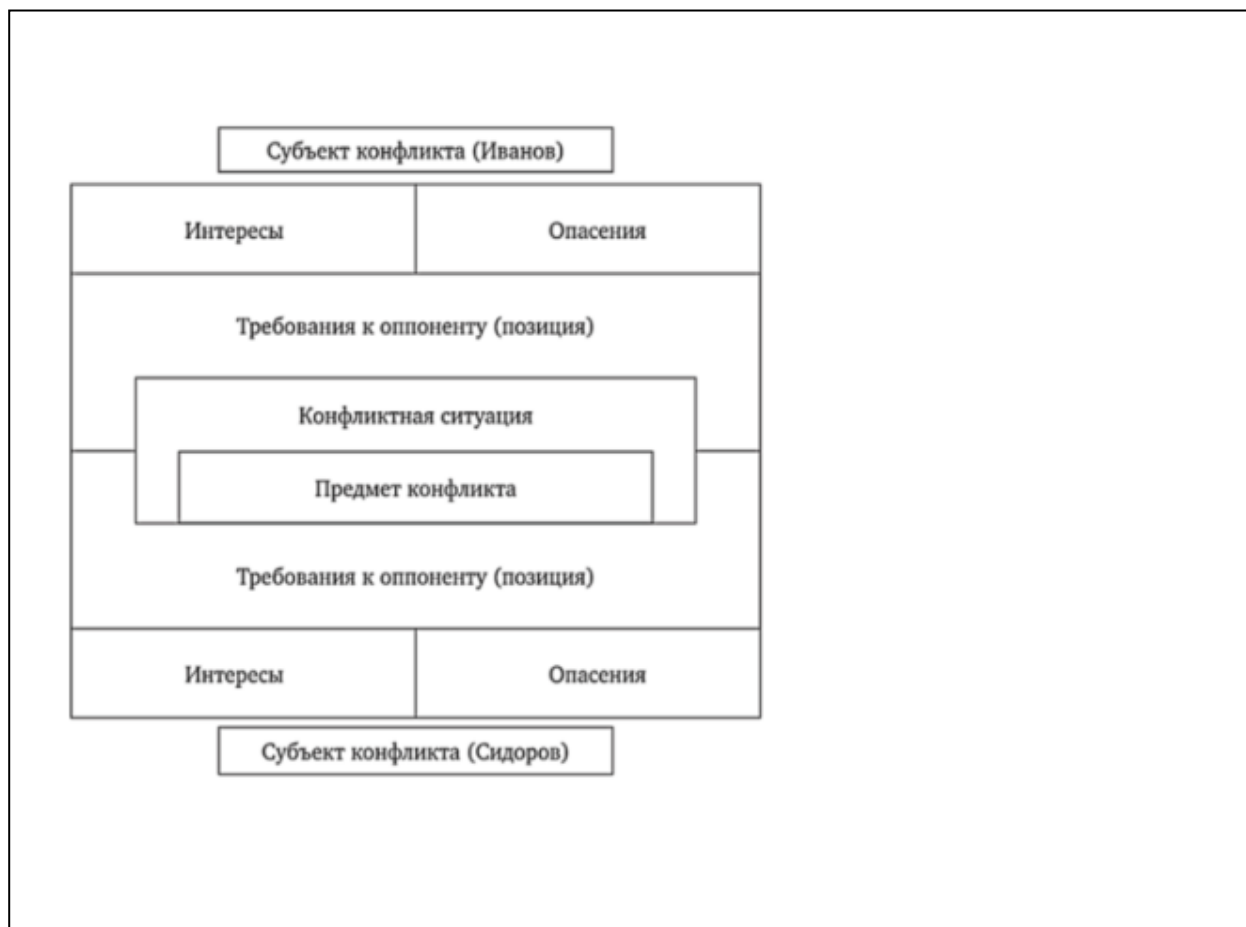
Субъект конфликта (Иванов)

Интересы

Опасения

Требования к оппоненту (позиция)

Конфликтная ситуация

Предмет конфликта

Требования к оппоненту (позиция)

Интересы

Опасения

Субъект конфликта (Сидоров)